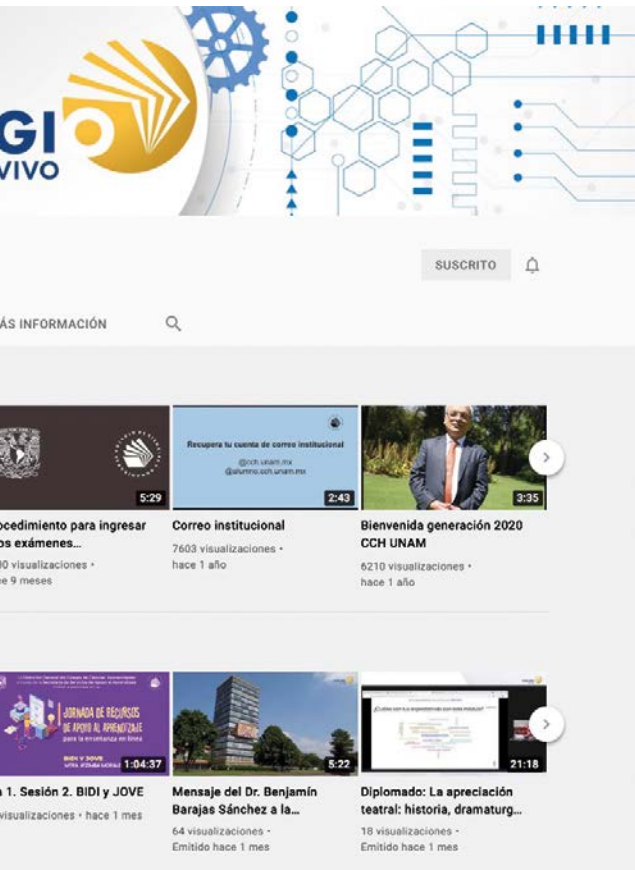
GIO
VIVO

SUSCRITO

ÁS INFORMACIÓN

5:29
ocedimiento para ingresar os exámenes...
00 visualizaciones •
e 9 meses

Recupera tu cuenta de correo institucional
@cch.unam.mx
@alumno.cch.unam.mx
2:43
Correo institucional
7603 visualizaciones •
hace 1 año

3:35
Bienvenida generación 2020 CCH UNAM
6210 visualizaciones •
hace 1 año

JORNADA DE RECURSOS DE APOYO AL APRENDIZAJE para la enseñanza en línea
BIDI Y JOVE
1:04:37
a 1. Sesión 2. BIDI y JOVE
visualizaciones • hace 1 mes

5:22
Mensaje del Dr. Benjamín Barajas Sánchez a la...
64 visualizaciones •
Emitido hace 1 mes

21:18
Diplomado: La apreciación teatral: historia, dramaturg...
18 visualizaciones •
Emitido hace 1 mes